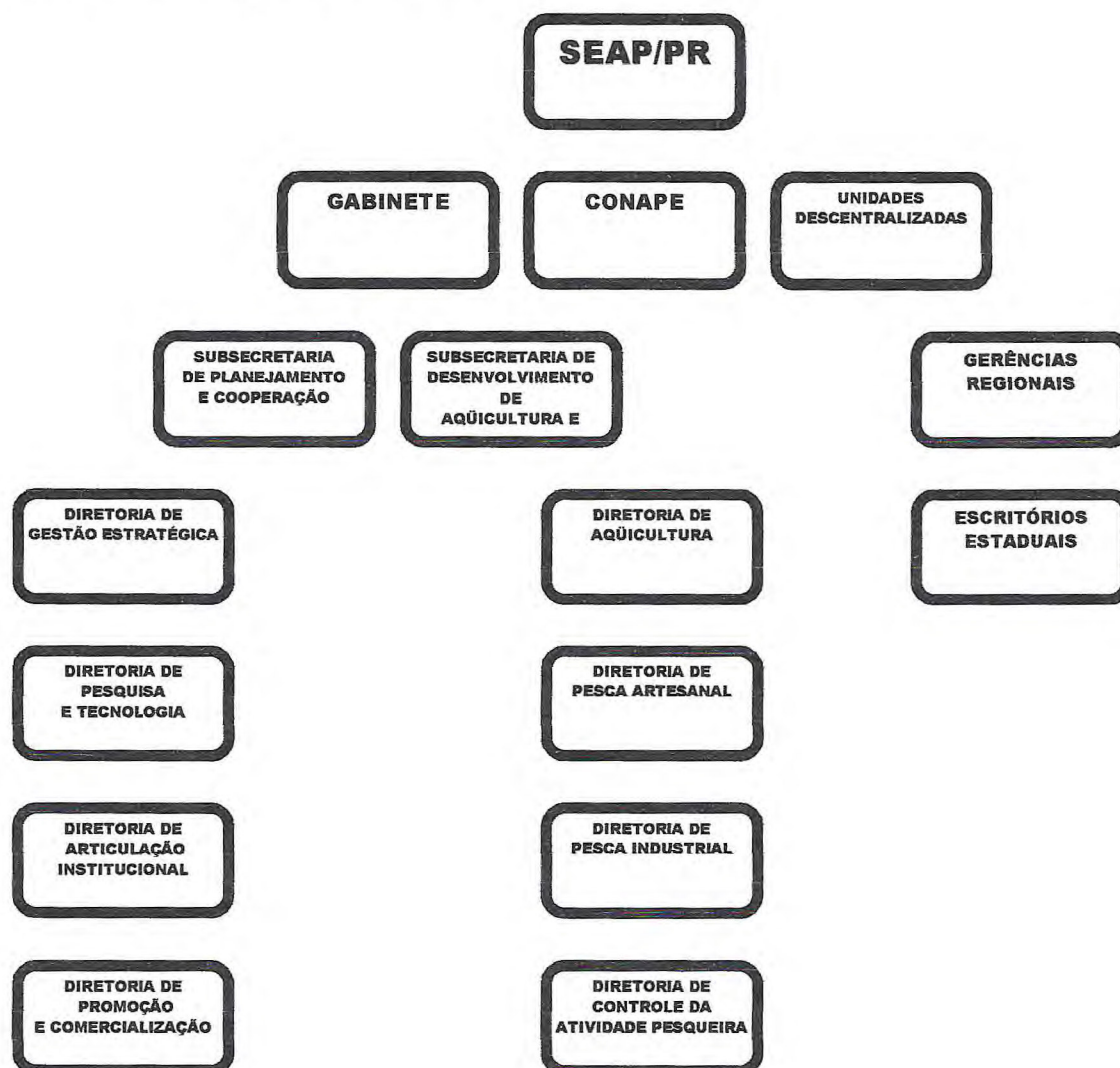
SEAP/PR

GABINETE

CONAPE

UNIDADES DESCENTRALIZADAS

SUBSECRETARIA DE PLANEJAMENTO E COOPERAÇÃO

SUBSECRETARIA DE DESENVOLVIMENTO DE AQÜICULTURA E

GERÊNCIAS REGIONAIS

DIRETORIA DE GESTÃO ESTRATÉGICA

DIRETORIA DE AQÜICULTURA

ESCRITÓRIOS ESTADUAIS

DIRETORIA DE PESQUISA E TECNOLOGIA

DIRETORIA DE PESCA ARTESANAL

DIRETORIA DE ARTICULAÇÃO INSTITUCIONAL

DIRETORIA DE PESCA INDUSTRIAL

DIRETORIA DE PROMOÇÃO E COMERCIALIZAÇÃO

DIRETORIA DE CONTROLE DA ATIVIDADE PESQUEIRA